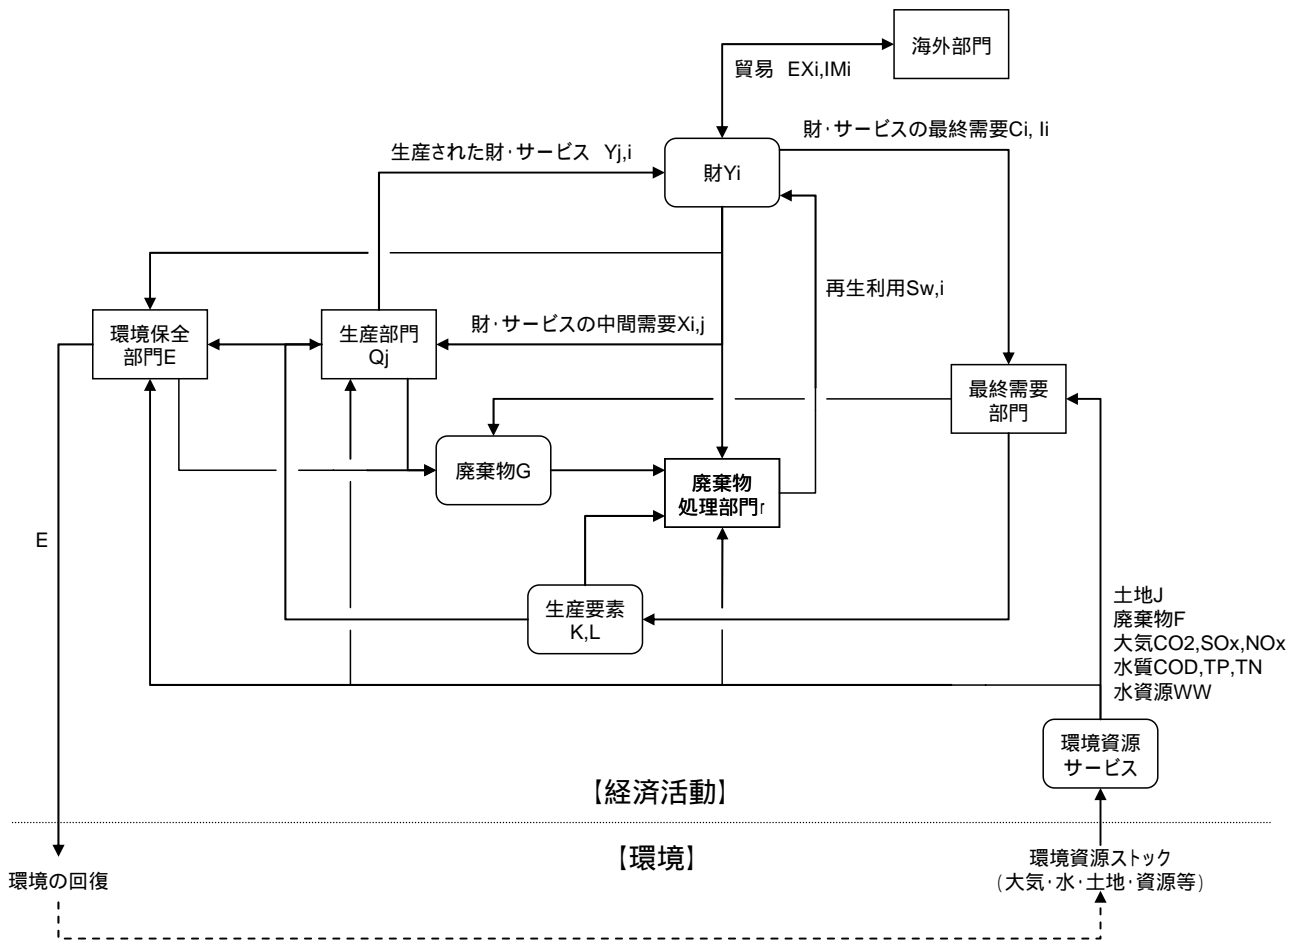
海外部門

貿易 EXi,IMi

財･サービスの最終需要Ci, Ii

生産された財･サービス Yj,i

財Yi

再生利用Sw,i

環境保全部門E

生産部門Qj

財･サービスの中間需要Xi,j

最終需要部門

廃棄物G

廃棄物処理部門r

E

生産要素K,L

土地J
廃棄物F
大気CO2,SOx,NOx
水質COD,TP,TN
水資源WW

環境資源サービス

【経済活動】

【環境】

環境の回復

環境資源ストック
（大気･水･土地･資源等）